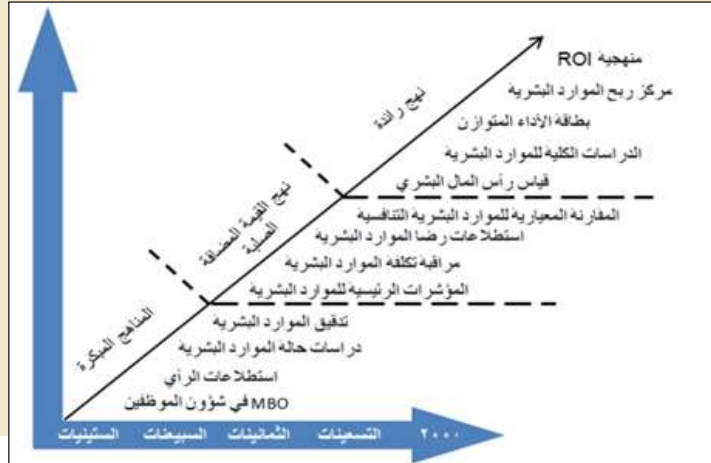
منهجية ROI
مركز ربح الموارد البشرية
بطاقة الأداء المتوازن
الدراسات الكلية للموارد البشرية
قياس رأس المال البشري

نهج رائدة

المقارنة المعيارية للموارد البشرية التنافسية
استطلاعات رضا الموارد البشرية
مراقبة تكلفة الموارد البشرية
المؤشرات الرئيسية للموارد البشرية

نهج القيمة المضافة الصلبة

تدقيق الموارد البشرية
دراسات حالة الموارد البشرية
استطلاعات الرأي
MBO في شؤون الموظفين

المنافع المبكرة

الستينيات السبعينات الثمانينات التسعينات ٢٠٠٠